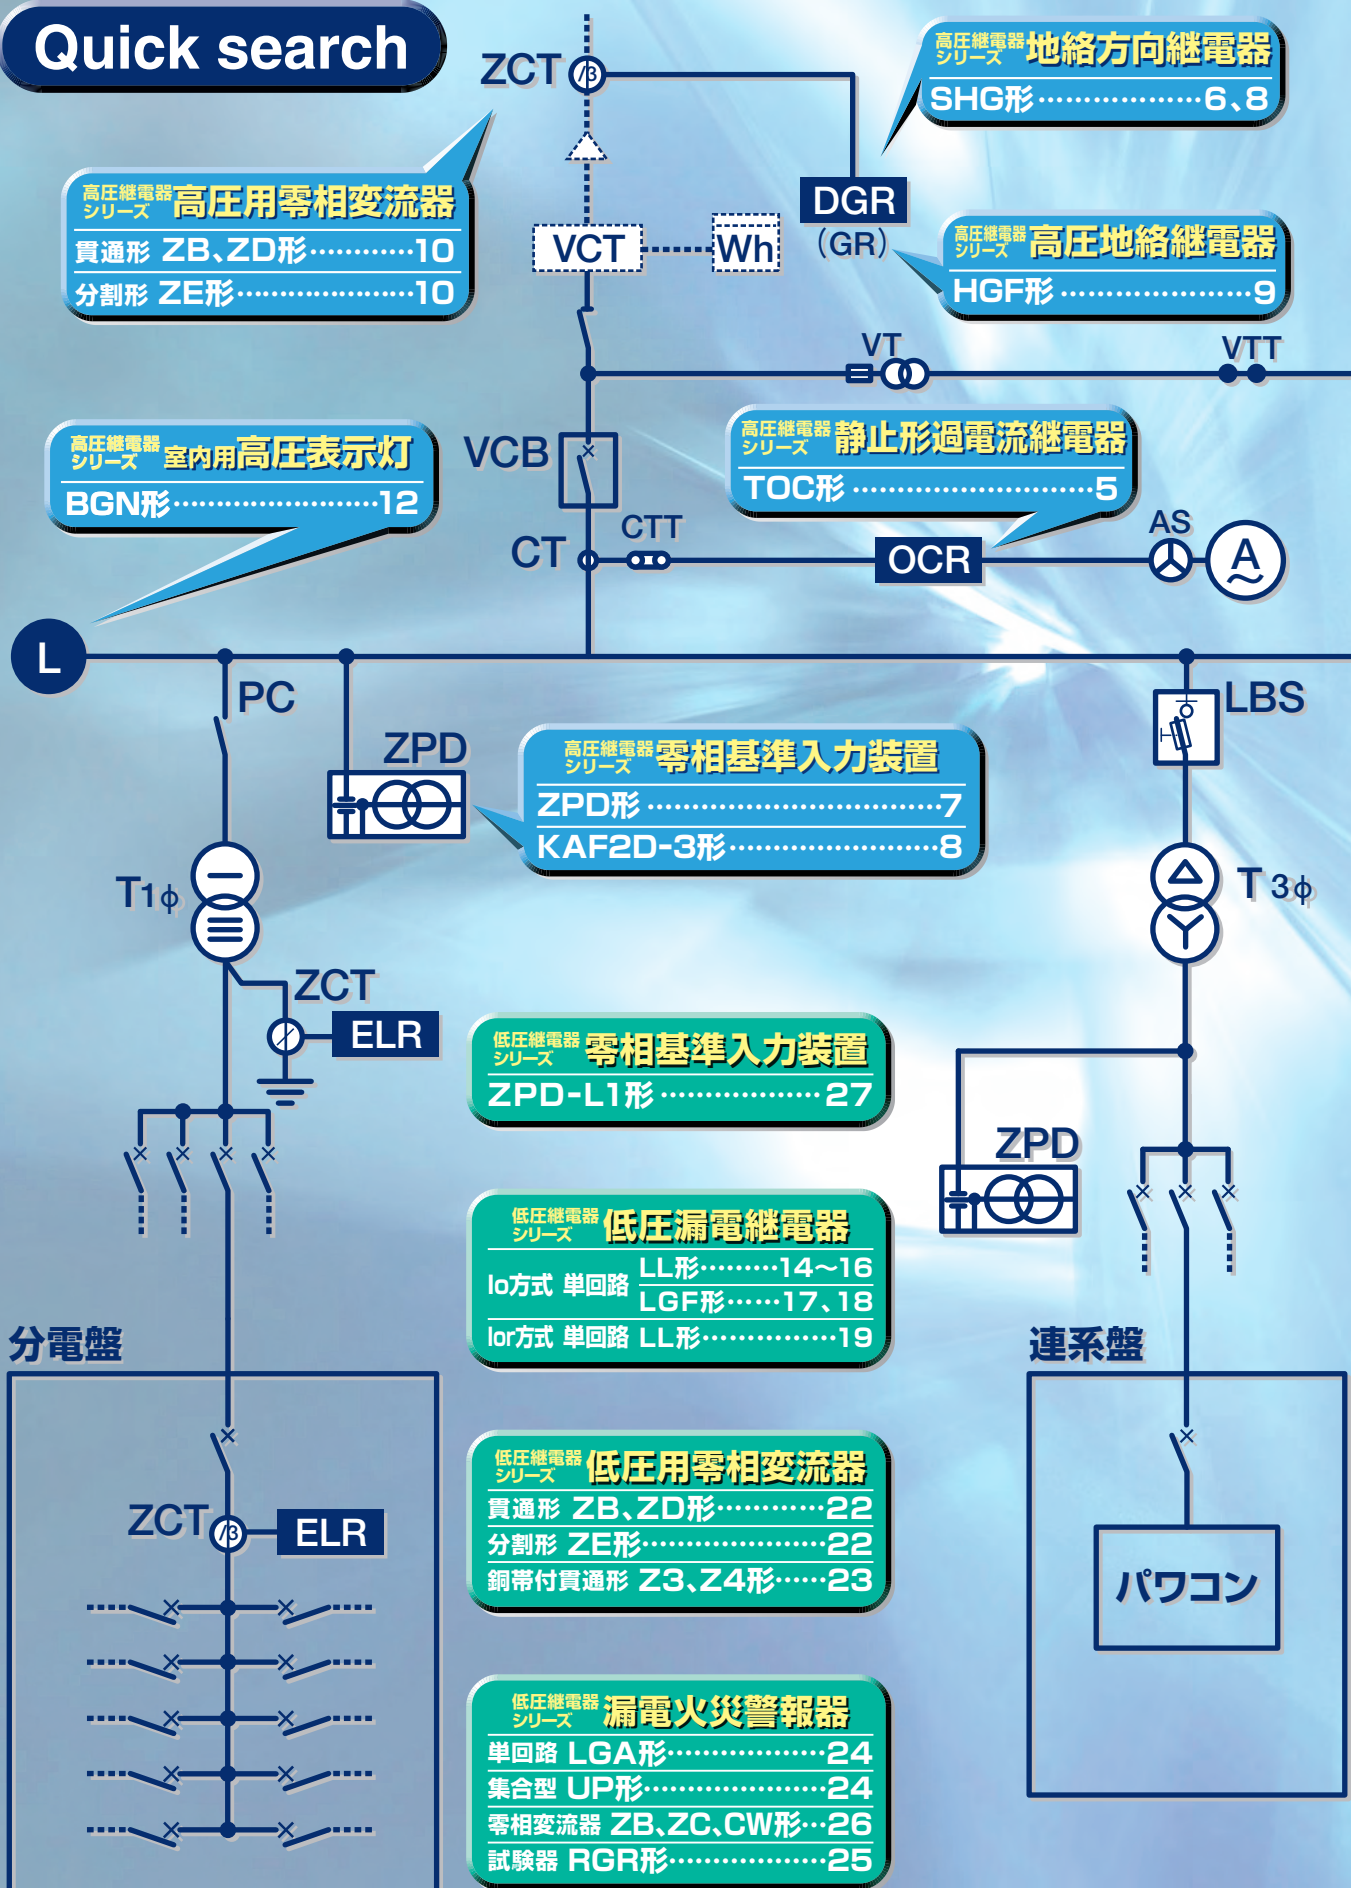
Quick search

ZCT

高圧継電器シリーズ 地絡方向継電器
SHG形……………6、8

高圧継電器シリーズ 高圧用零相変流器
貫通形 ZB、ZD形…………10
分割形 ZE形…………………10

VCT
Wh
DGR
(GR)

高圧継電器シリーズ 高圧地絡継電器
HGF形 …………………9

VT
VTT

高圧継電器シリーズ 室内用高圧表示灯
BGN形……………………12

VCB

高圧継電器シリーズ 静止形過電流継電器
TOC形 ……………………5

CTT
CT
OCR
AS
A

L
PC
ZPD
LBS

高圧継電器シリーズ 零相基準入力装置
ZPD形 ……………………………7
KAF2D-3形…………………8

T1φ
T 3φ
ZCT
ELR

低圧継電器シリーズ 零相基準入力装置
ZPD-L1形 ……………27

ZPD

低圧継電器シリーズ 低圧漏電継電器
Io方式 単回路 LL形………14〜16
LGF形……17、18
Ior方式 単回路 LL形……………19

分電盤
連系盤

低圧継電器シリーズ 低圧用零相変流器
貫通形 ZB、ZD形…………22
分割形 ZE形…………………22
銅帯付貫通形 Z3、Z4形……23

ZCT
ELR

パワコン

低圧継電器シリーズ 漏電火災警報器
単回路 LGA形………………24
集合型 UP形…………………24
零相変流器 ZB、ZC、CW形…26
試験器 RGR形………………25